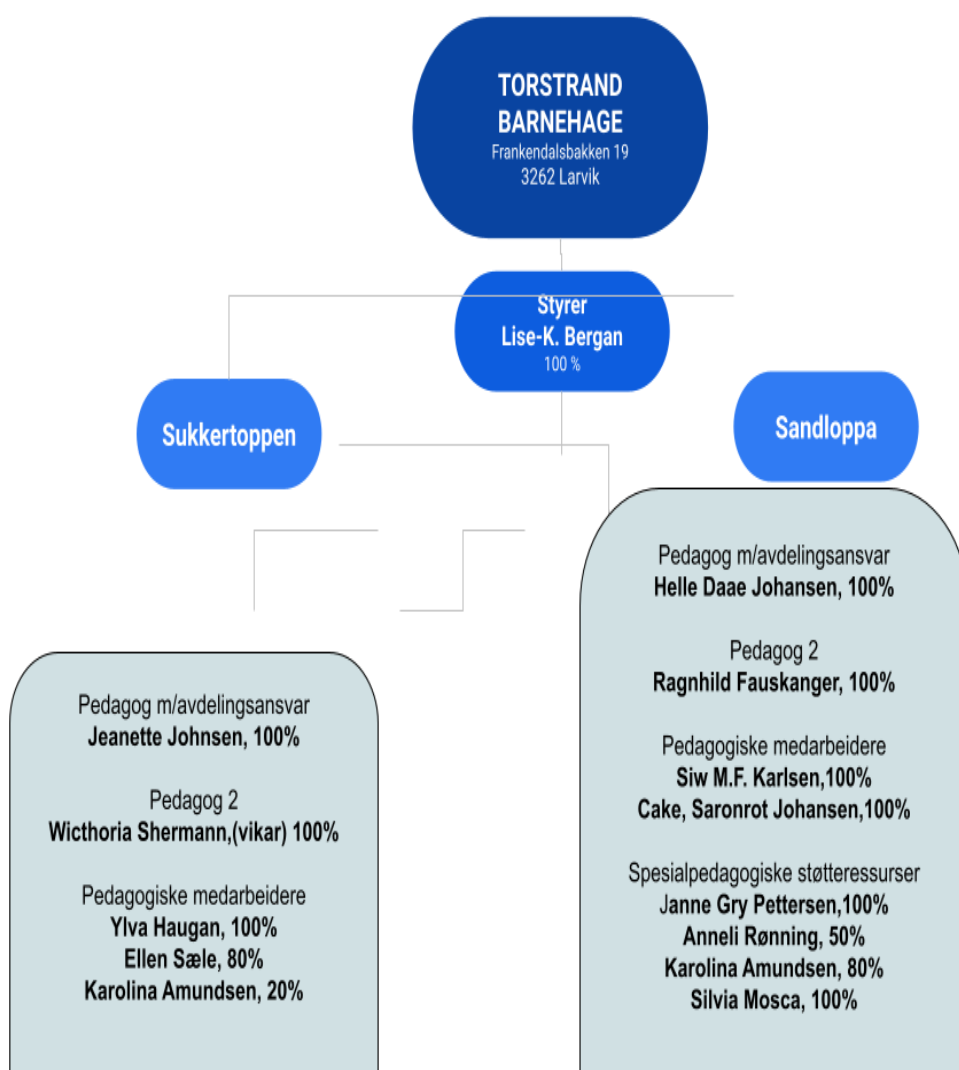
TORSTRAND BARNEHAGE
Frankendalsbakken 19
3262 Larvik

Styrer
Lise-K. Bergan
100 %

Sukkertoppen

Sandloppa

Pedagog m/avdelingsansvar
Jeanette Johnsen, 100%

Pedagog 2
Wicthoria Shermann,(vikar) 100%

Pedagogiske medarbeidere
Ylva Haugan, 100%
Ellen Sæle, 80%
Karolina Amundsen, 20%

Pedagog m/avdelingsansvar
Helle Daae Johansen, 100%

Pedagog 2
Ragnhild Fauskanger, 100%

Pedagogiske medarbeidere
Siw M.F. Karlsen,100%
Cake, Saronrot Johansen,100%

Spesialpedagogiske støtteressurser
Janne Gry Pettersen,100%
Anneli Rønning, 50%
Karolina Amundsen, 80%
Silvia Mosca, 100%